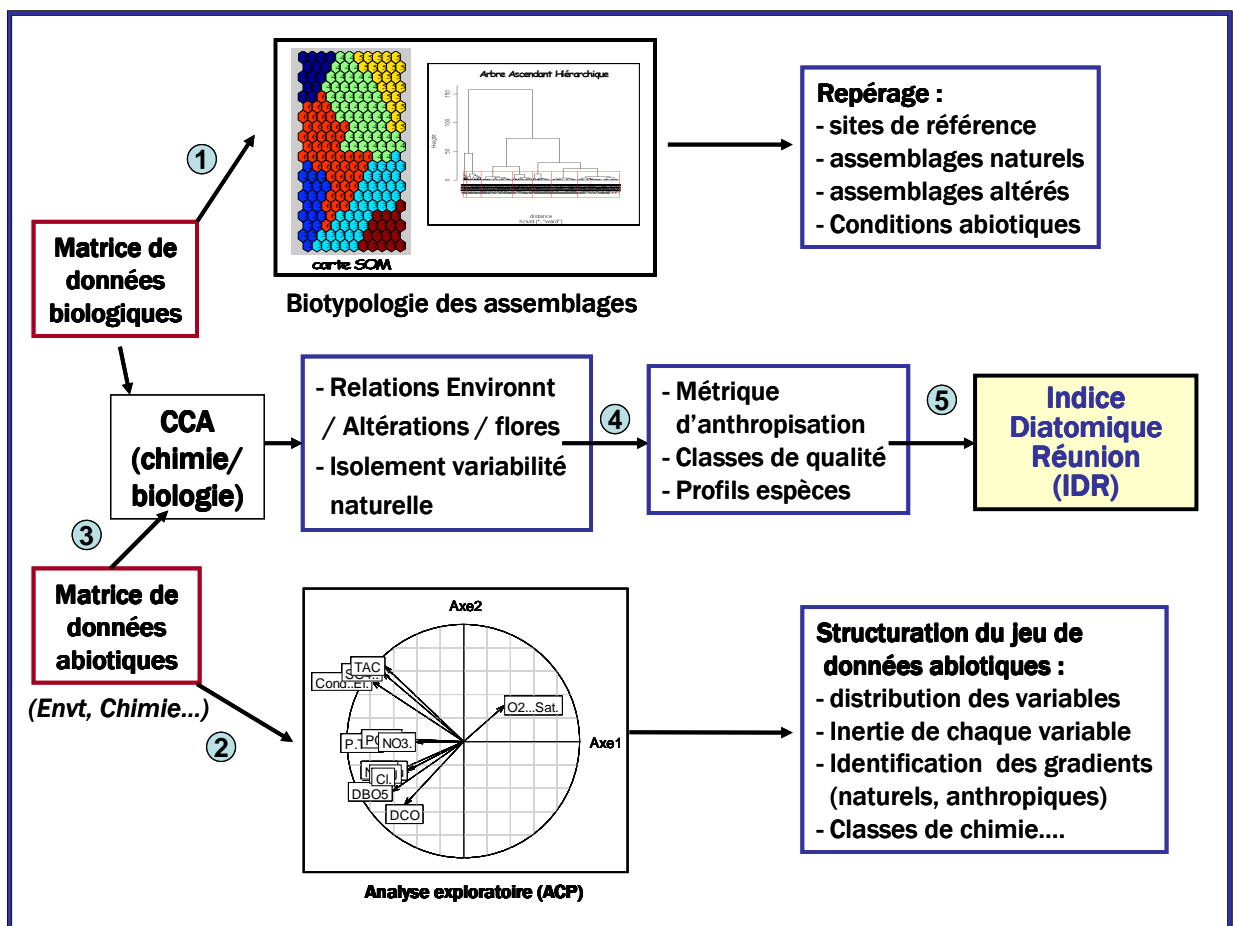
1

Matrice de données biologiques

carte SOM

Arbre Ascendant Hiérarchique

Height

distance
hclust (*, "ward")

Biotypologie des assemblages

Repérage :
- sites de référence
- assemblages naturels
- assemblages altérés
- Conditions abiotiques

CCA (chimie/ biologie)

- Relations Environnt / Altérations / flores
- Isolement variabilité naturelle

4

- Métrique d'anthropisation
- Classes de qualité
- Profils espèces

5

Indice Diatomique Réunion (IDR)

3

Matrice de données abiotiques

(Envt, Chimie...)

2

Axe2

TAC
SO4
Cond..Et.
O2...Sat.
P.1
PO
NO3.
Cl.
DBO5
DCO

Axe1

Analyse exploratoire (ACP)

Structuration du jeu de données abiotiques :
- distribution des variables
- Inertie de chaque variable
- Identification des gradients (naturels, anthropiques)
- Classes de chimie....